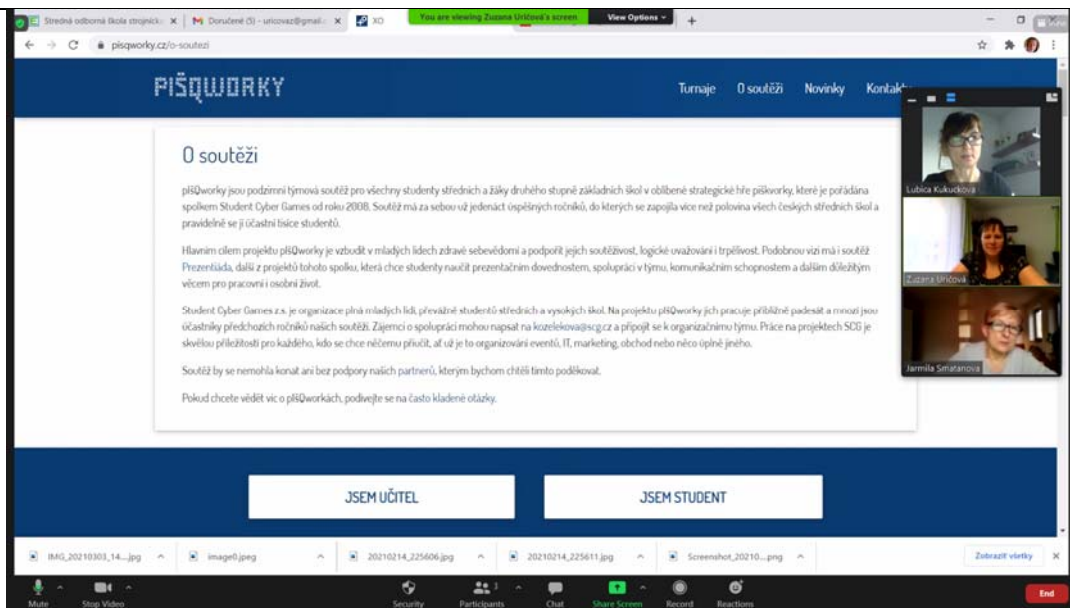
Stredná odborná škola strojnícka | Doručené (5) - uricovaz@gmail | XO
You are viewing Zuzana Uričová's screen | View Options
pisqworky.cz/o-soutezi

PIŠQWORKY
Turnaje | O soutěži | Novinky | Kontakt

O soutěži

pIŠQworky jsou podzimní týmová soutěž pro všechny studenty středních a žáky druhého stupně základních škol v oblíbené strategické hře piškvorky, které je pořádána spolkem Student Cyber Games od roku 2008. Soutěž má za sebou už jedenáct úspěšných ročníků, do kterých se zapojila více než polovina všech českých středních škol a pravidelně se jí účastní tisíce studentů.

Hlavním cílem projektu pIŠQworky je vzbudit v mladých lidech zdravé sebevědomí a podpořit jejich soutěživost, logické uvažování i trpělivost. Podobnou vizi má i soutěž Prezentiáda, další z projektů tohoto spolku, která chce studenty naučit prezentačním dovednostem, spolupráci v týmu, komunikačním schopnostem a dalším důležitým věcem pro pracovní i osobní život.

Student Cyber Games z.s. je organizace plná mladých lidí, převážně studentů středních a vysokých škol. Na projektu pIŠQworky jich pracuje přibližně padesát a mnozí jsou účastníky předchozích ročníků našich soutěží. Zájemci o spolupráci mohou napsat na kozelekova@scg.cz a připojit se k organizačnímu týmu. Práce na projektech SCG je skvělou příležitostí pro každého, kdo se chce něčemu přiučit, ať už je to organizování eventů, IT, marketing, obchod nebo něco úplně jiného.

Soutěž by se nemohla konat ani bez podpory našich partnerů, kterým bychom chtěli tímto poděkovat.

Pokud chcete vědět víc o pIŠQworkách, podívejte se na často kladené otázky.

JSEM UČITEL | JSEM STUDENT

Lubica Kukučková
Zuzana Uričová
Jarmila Smatanová

IMG_20210303_14....jpg | image0.jpeg | 20210214_225606.jpg | 20210214_225611.jpg | Screenshot_20210....png | Zobraziť všetky

Mute | Stop Video | Security | Participants 3 | Chat | Share Screen | Record | Reactions | End